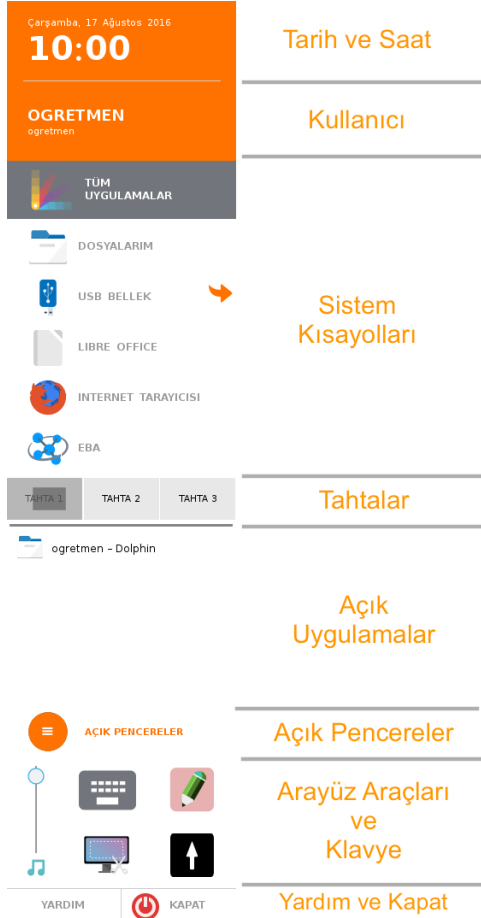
Çarşamba, 17 Ağustos 2016
10:00

Tarih ve Saat

OGRETMEN
ogretmen

Kullanıcı

TÜM UYGULAMALAR

DOSYALARIM

USB BELLEK

LIBRE OFFICE

INTERNET TARAYICISI

EBA

Sistem Kısayolları

| TAHTA 1 | TAHTA 2 | TAHTA 3 |
|---|---|---|

Tahtalar

ogretmen – Dolphin

Açık Uygulamalar

AÇIK PENCERELER

Açık Pencereler

Arayüz Araçları ve Klavye

YARDIM

KAPAT

Yardım ve Kapat